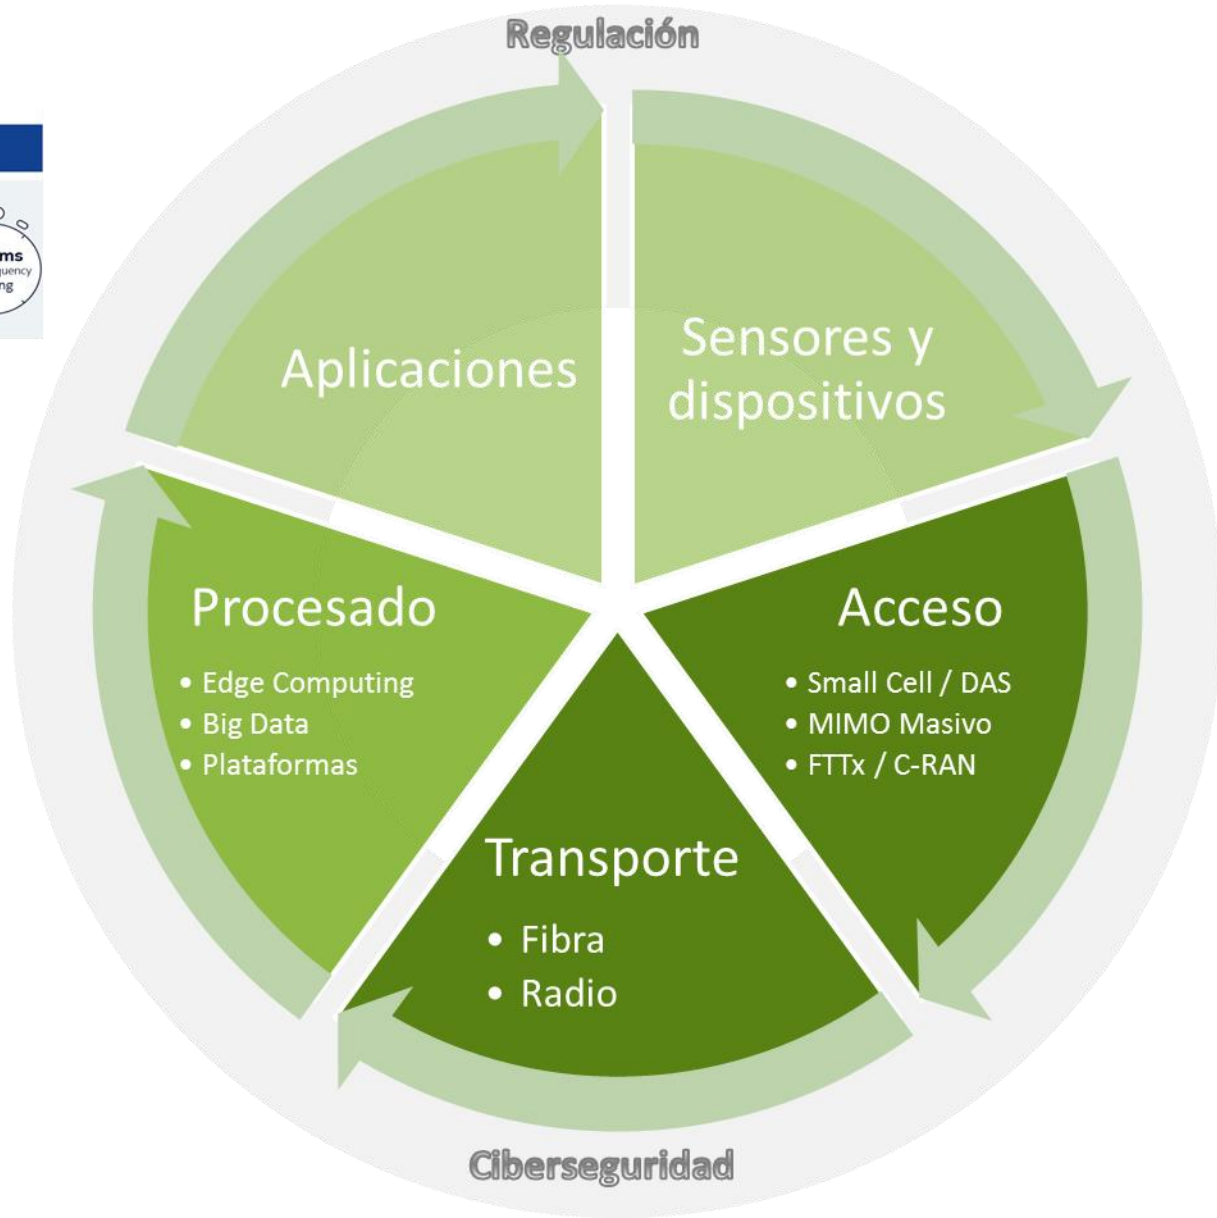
Regulación

ms
quency
ng

Aplicaciones

Sensores y dispositivos

Acceso

• Small Cell / DAS
• MIMO Masivo
• FTTx / C-RAN

Transporte

• Fibra
• Radio

Procesado

• Edge Computing
• Big Data
• Plataformas

Ciberseguridad